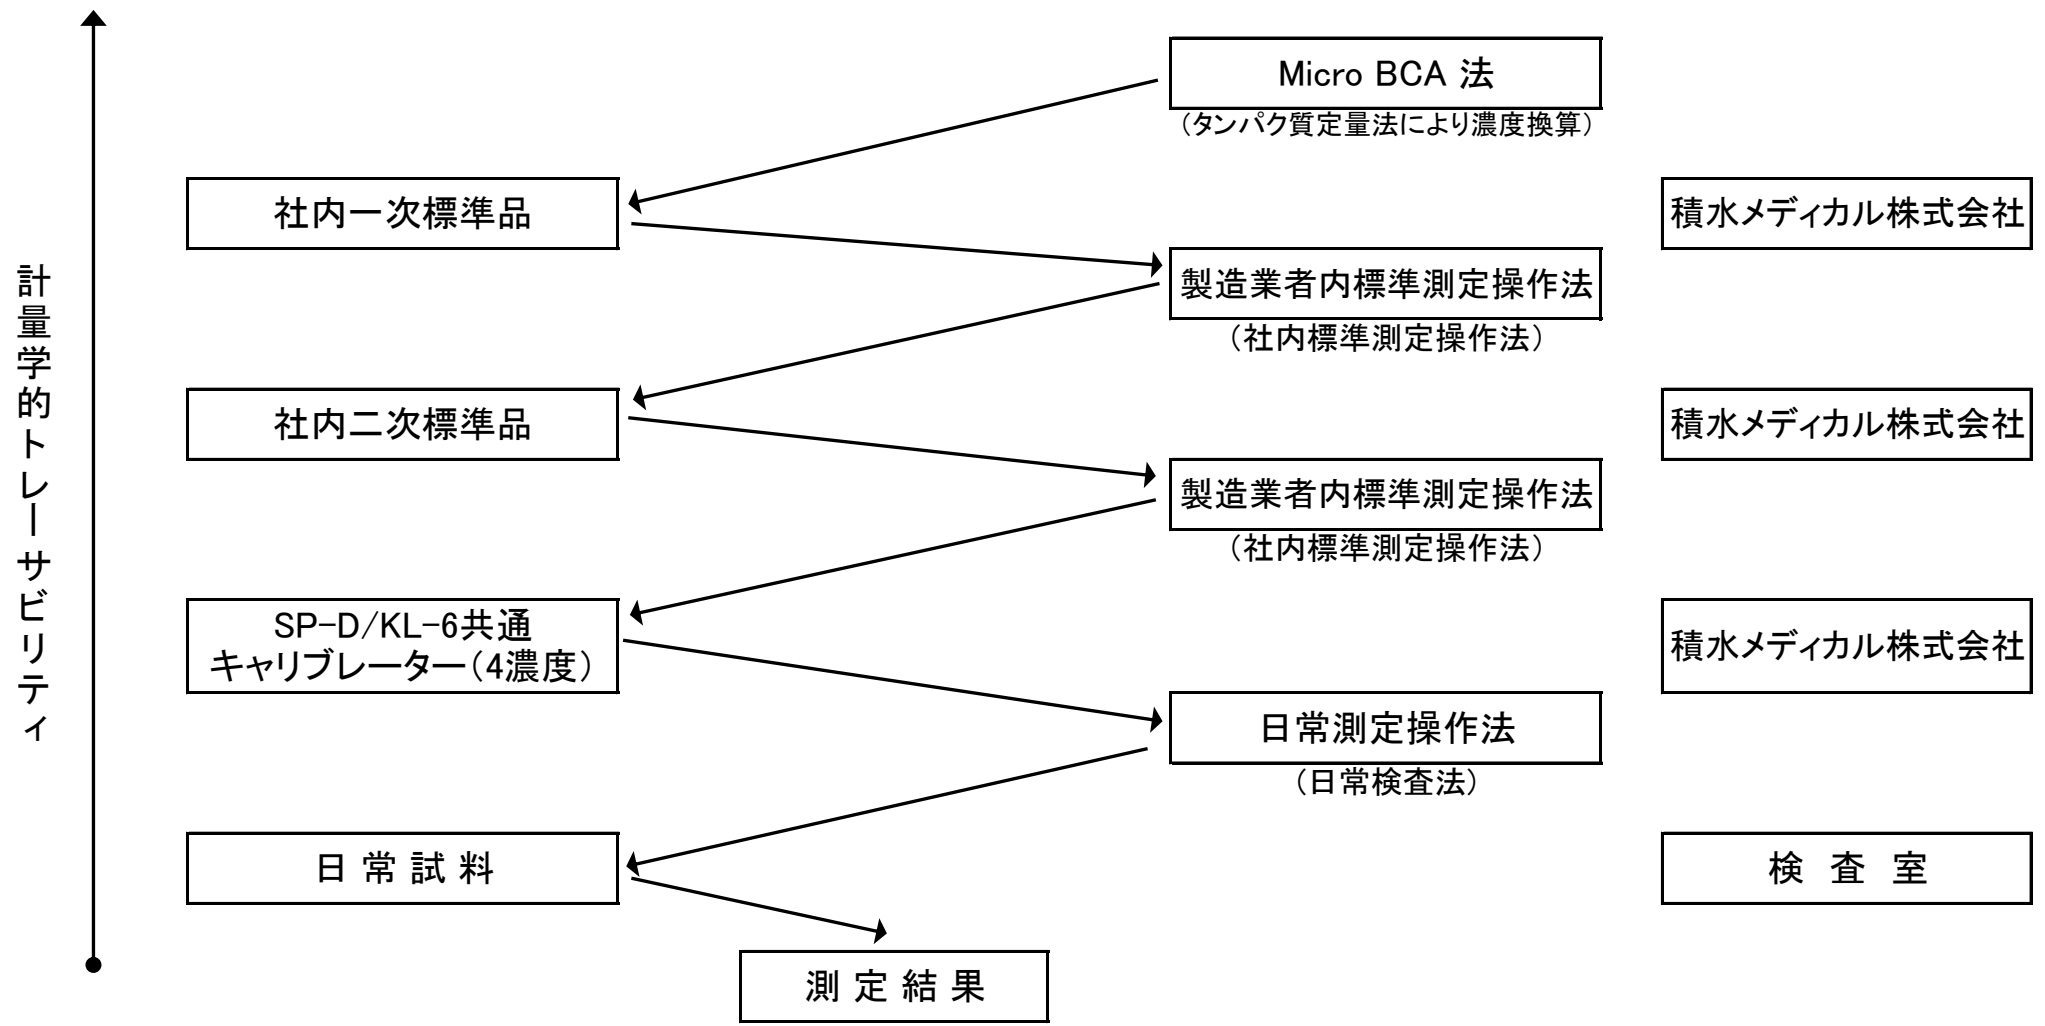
計量学的トレーサビリティ

Micro BCA 法
(タンパク質定量法により濃度換算)

社内一次標準品

積水メディカル株式会社

製造業者内標準測定操作法
(社内標準測定操作法)

社内二次標準品

積水メディカル株式会社

製造業者内標準測定操作法
(社内標準測定操作法)

SP-D/KL-6共通
キャリブレーター(4濃度)

積水メディカル株式会社

日常測定操作法
(日常検査法)

日 常 試 料

検 査 室

測 定 結 果